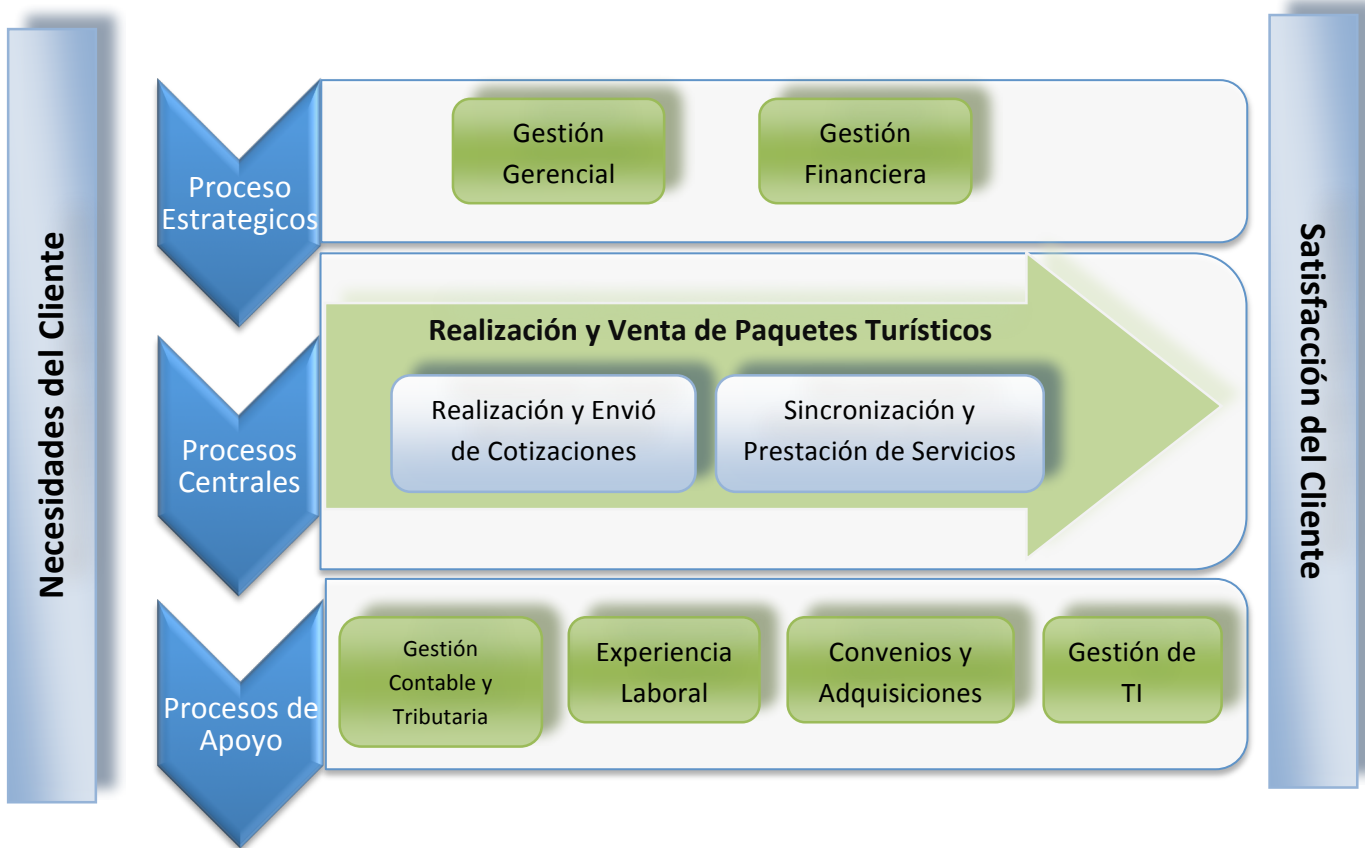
Necesidades del Cliente

Proceso Estrategicos

Gestión Gerencial

Gestión Financiera

Procesos Centrales

Realización y Venta de Paquetes Turísticos

Realización y Envió de Cotizaciones

Sincronización y Prestación de Servicios

Procesos de Apoyo

Gestión Contable y Tributaria

Experiencia Laboral

Convenios y Adquisiciones

Gestión de TI

Satisfacción del Cliente